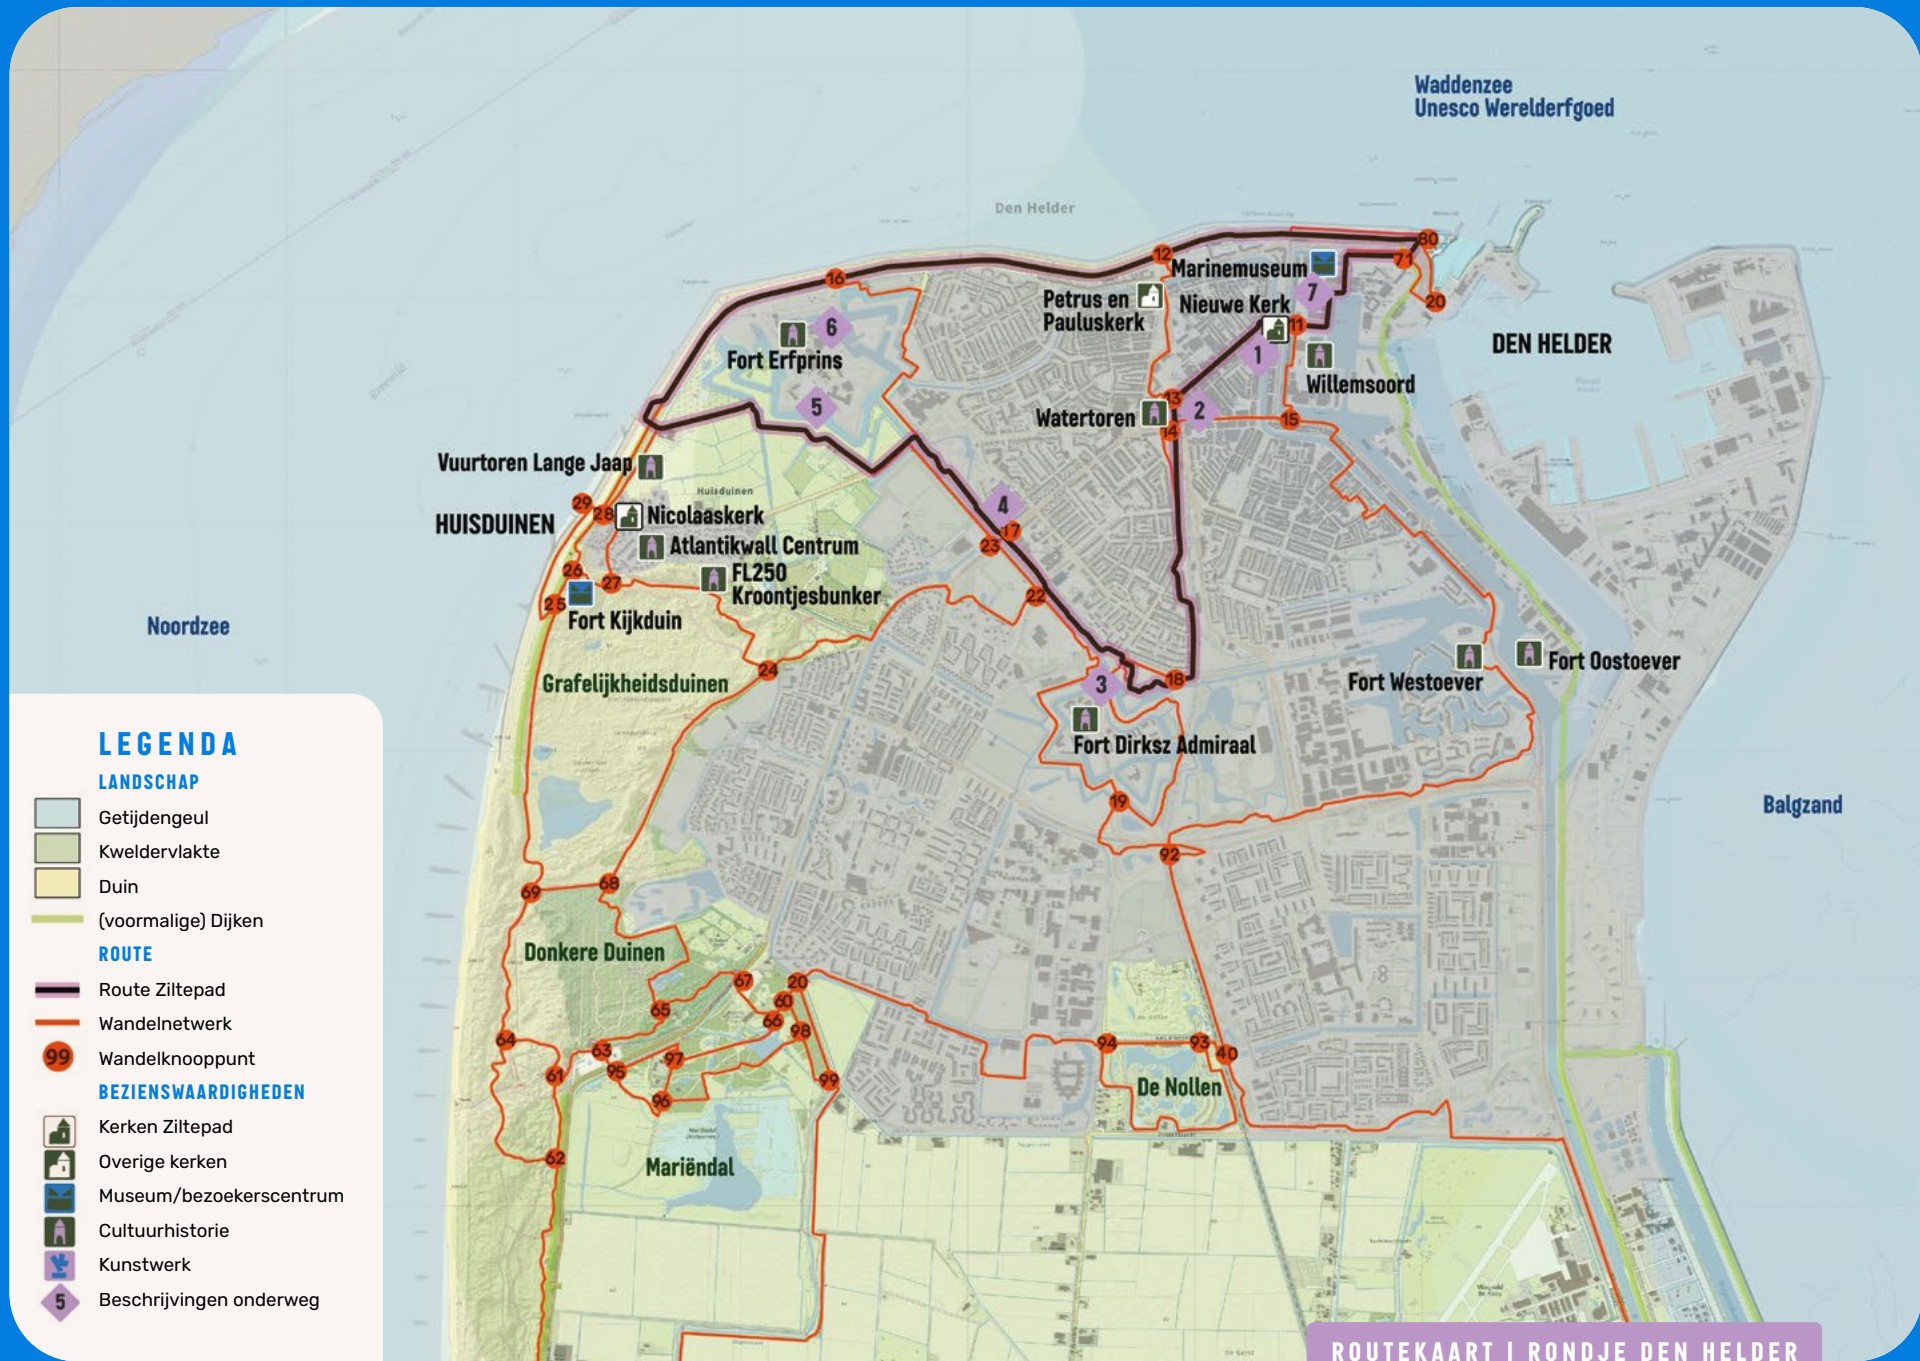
Waddenzee
Unesco Werelderfgoed

Den Helder

80
71
20
12
16
Marinemuseum
7
Petrus en Pauluskerk
Nieuwe Kerk
11
6
Fort Erfprins
1
DEN HELDER
Willemsoord
5
13
2
Watertoren
14
15
Vuurtoren Lange Jaap
Huisduinen
29
28
Nicolaaskerk
HUISDUINEN
4
17
Atlantikwall Centrum
23
26
27
FL250
Kroontjesbunker
25
Fort Kijkduin
22
Noordzee
24
Grafelijkheidsduinen
3
18
Fort Westoever
Fort Oostoever
Fort Dirksz Admiraal
19
Balgzand
92
69
68
Donkere Duinen
67
20
65
60
66
98
64
63
97
95
61
99
96
94
93
40
De Nollen
62
Mariëndal

LEGENDA
LANDSCHAP
Getijdengeul
Kweldervlakte
Duin
(voormalige) Dijken
ROUTE
Route Ziltepad
Wandelnetwerk
99 Wandelknooppunt
BEZIENSWAARDIGHEDEN
Kerken Ziltepad
Overige kerken
Museum/bezoekerscentrum
Cultuurhistorie
Kunstwerk
5 Beschrijvingen onderweg

ROUTEKAART | RONDJE DEN HELDER